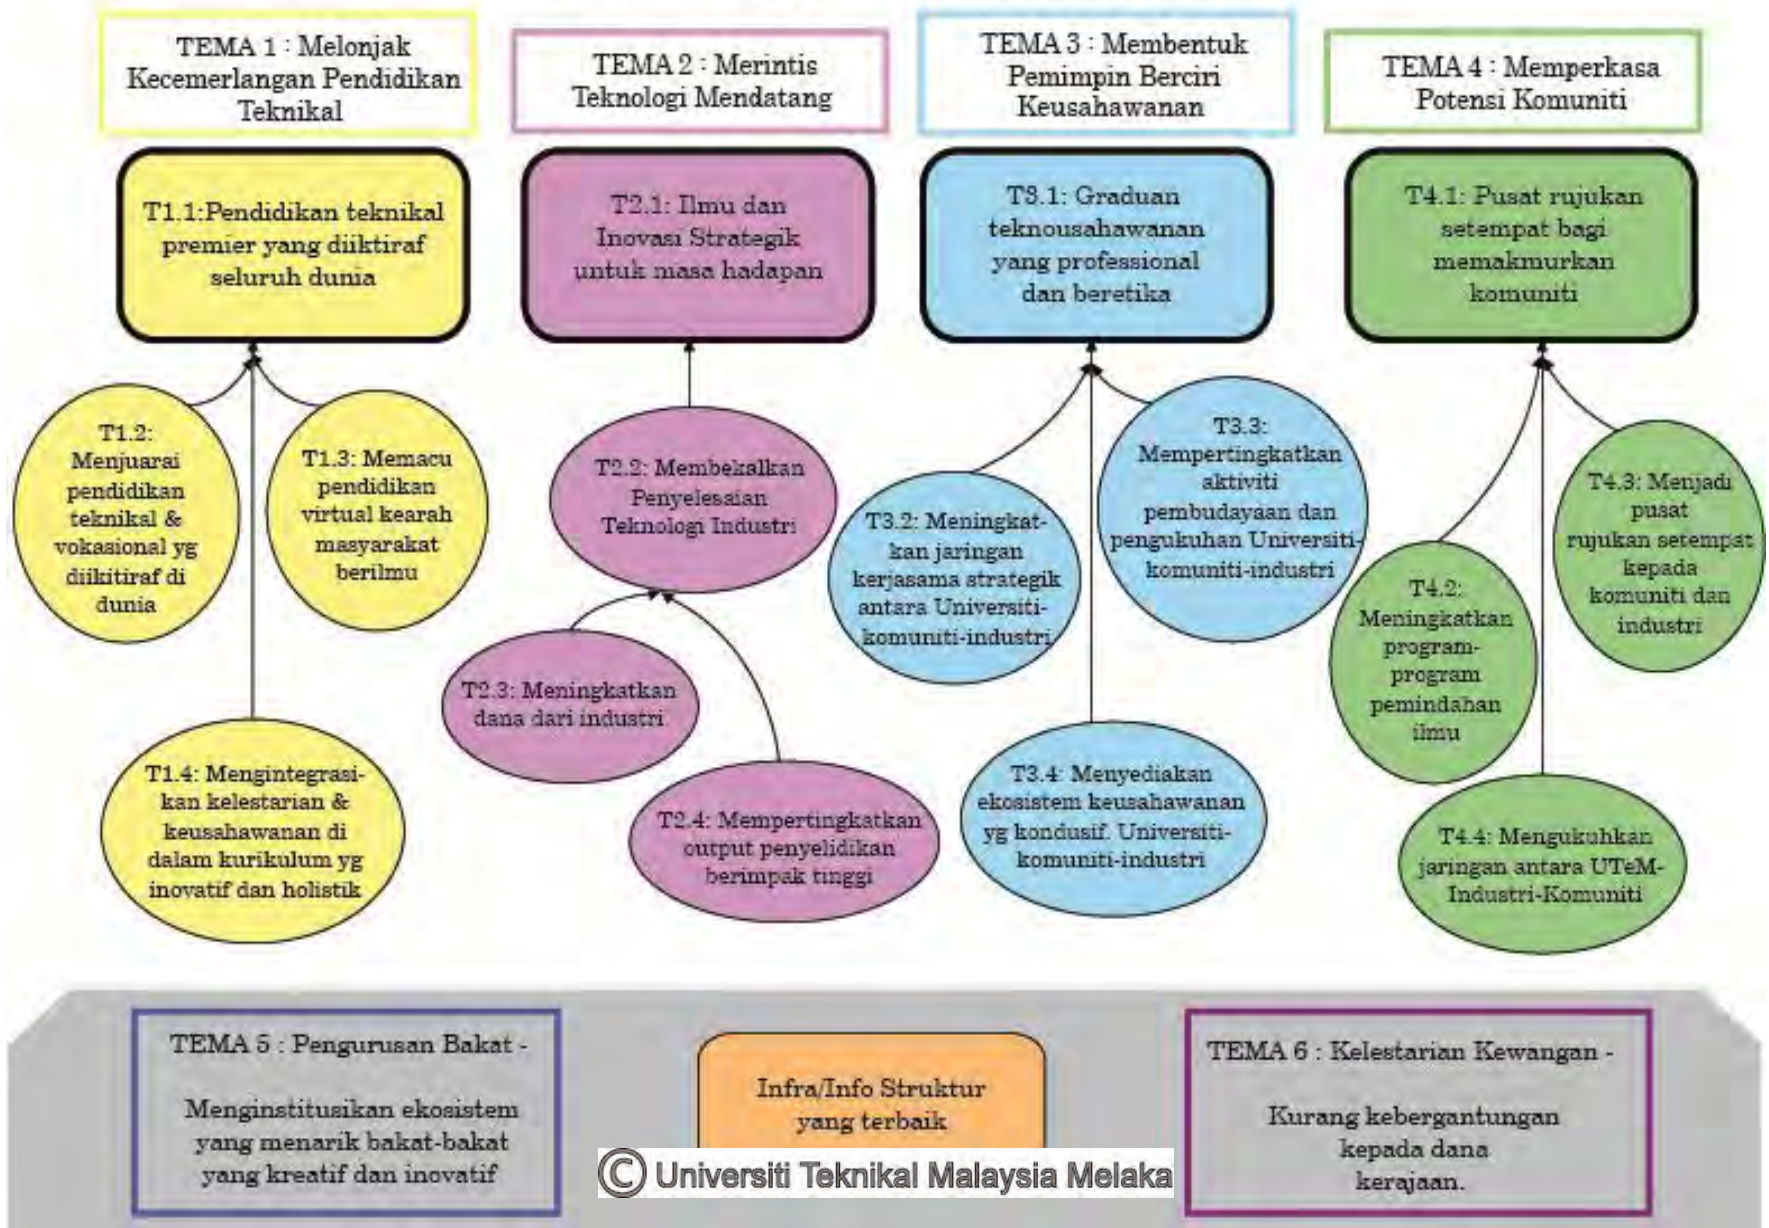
TEMA 1 : Melonjak Kecemerlangan Pendidikan Teknikal

TEMA 2 : Merintis Teknologi Mendatang

TEMA 3 : Membentuk Pemimpin Berciri Keusahawanan

TEMA 4 : Memperkasa Potensi Komuniti

T1.1:Pendidikan teknikal premier yang diiktiraf seluruh dunia

T2.1: Ilmu dan Inovasi Strategik untuk masa hadapan

T3.1: Graduan teknousahawanan yang professional dan beretika

T4.1: Pusat rujukan setempat bagi memakmurkan komuniti

T1.2: Menjuarai pendidikan teknikal & vokasional yg diikitiraf di dunia

T1.3: Memacu pendidikan virtual kearah masyarakat berilmu

T1.4: Mengintegrasikan kelestarian & keusahawanan di dalam kurikulum yg inovatif dan holistik

T2.2: Membekalkan Penyelesaian Teknologi Industri

T2.3: Meningkatkan dana dari industri

T2.4: Mempertingkatkan output penyelidikan berimpak tinggi

T3.2: Meningkatkan jaringan kerjasama strategik antara Universiti-komuniti-industri

T3.3: Mempertingkatkan aktiviti pembudayaan dan pengukuhan Universiti-komuniti-industri

T3.4: Menyediakan ekosistem keusahawanan yg kondusif. Universiti-komuniti-industri

T4.2: Meningkatkan program-program pemindahan ilmu

T4.3: Menjadi pusat rujukan setempat kepada komuniti dan industri

T4.4: Mengukuhkan jaringan antara UTeM-Industri-Komuniti

TEMA 5 : Pengurusan Bakat -

Menginstitusikan ekosistem yang menarik bakat-bakat yang kreatif dan inovatif

Infra/Info Struktur yang terbaik

© Universiti Teknikal Malaysia Melaka

TEMA 6 : Kelestarian Kewangan -

Kurang kebergantungan kepada dana kerajaan.